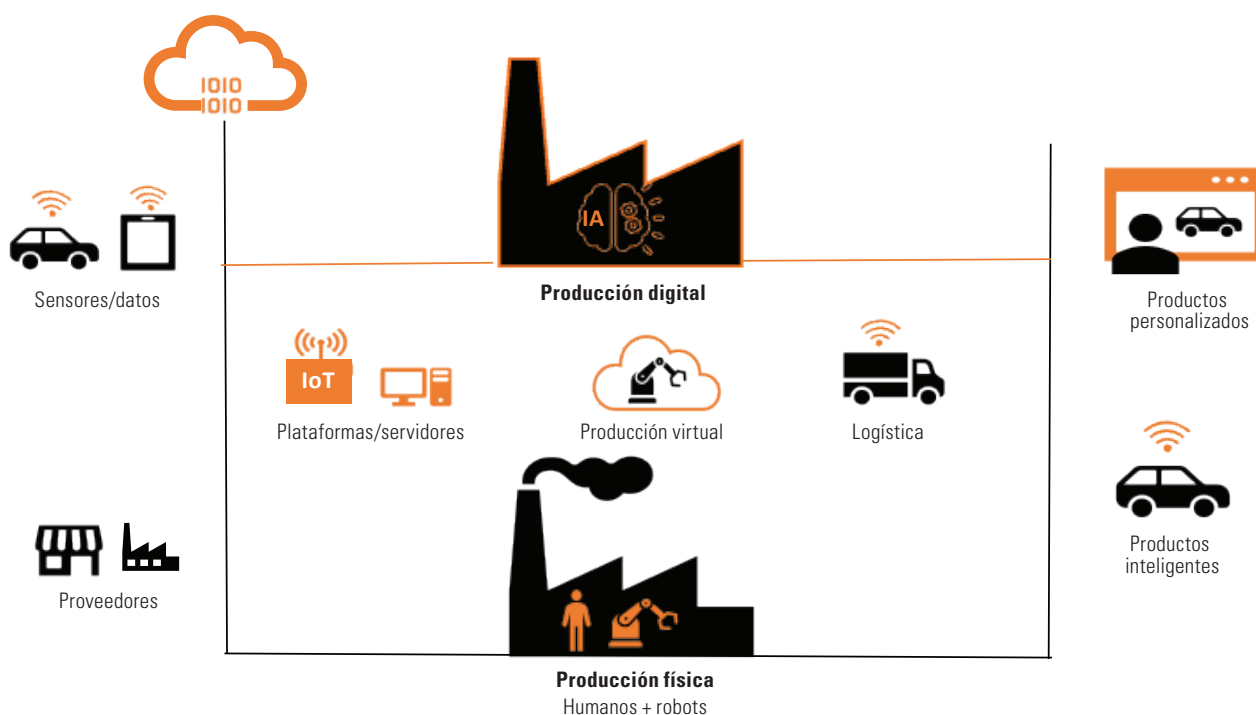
1010
1010

IA

Sensores/datos

Producción digital

Productos personalizados

IoT

Plataformas/servidores

Producción virtual

Logística

Productos inteligentes

Proveedores

Producción física
Humanos + robots